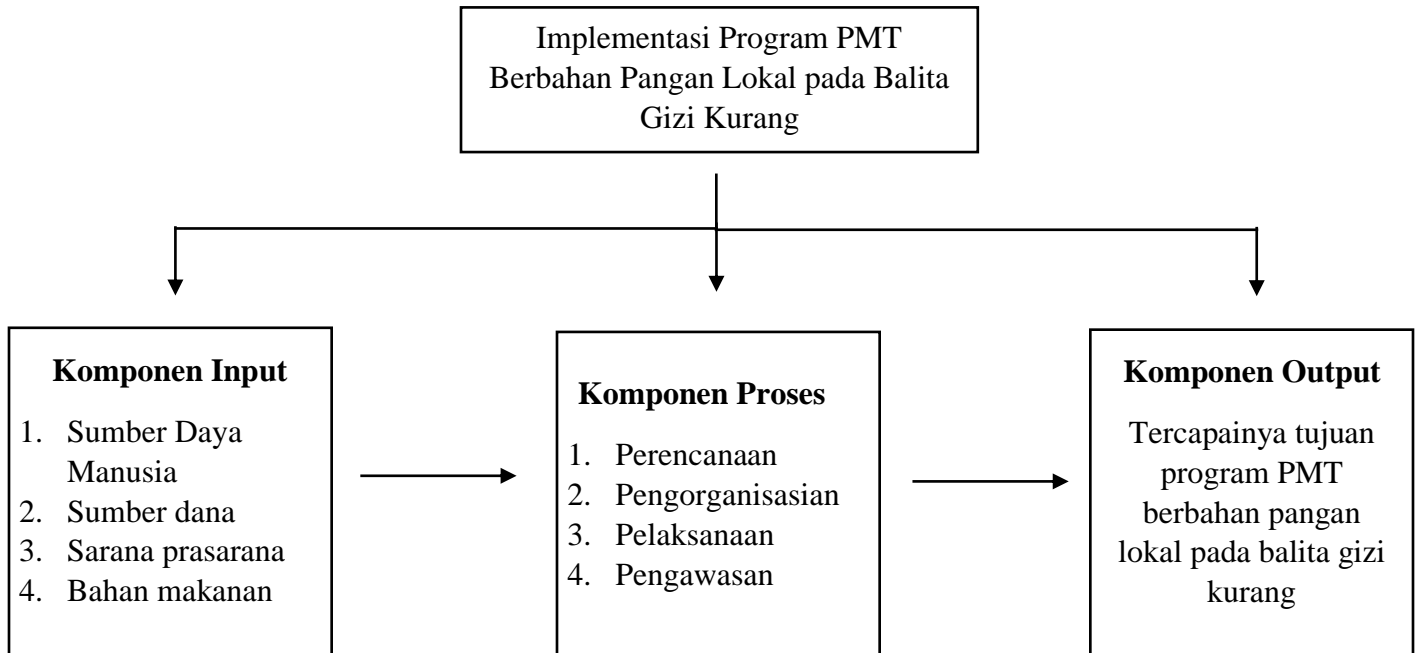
Implementasi Program PMT Berbahan Pangan Lokal pada Balita Gizi Kurang

**Komponen Input**

1. Sumber Daya Manusia
2. Sumber dana
3. Sarana prasarana
4. Bahan makanan

**Komponen Proses**

1. Perencanaan
2. Pengorganisasian
3. Pelaksanaan
4. Pengawasan

**Komponen Output**

Tercapainya tujuan program PMT berbahan pangan lokal pada balita gizi kurang